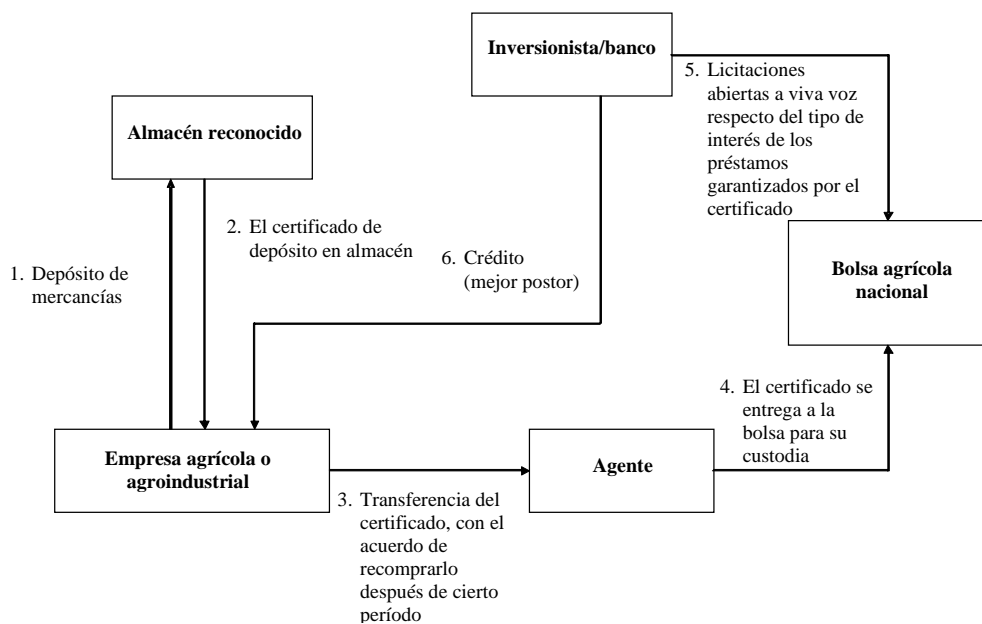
Inversionista/banco

5. Licitaciones abiertas a viva voz respecto del tipo de interés de los préstamos garantizados por el certificado

Almacén reconocido

2. El certificado de depósito en almacén

1. Depósito de mercancías

6. Crédito (mejor postor)

Bolsa agrícola nacional

4. El certificado se entrega a la bolsa para su custodia

Empresa agrícola o agroindustrial

Agente

3. Transferencia del certificado, con el acuerdo de recomprarlo después de cierto período